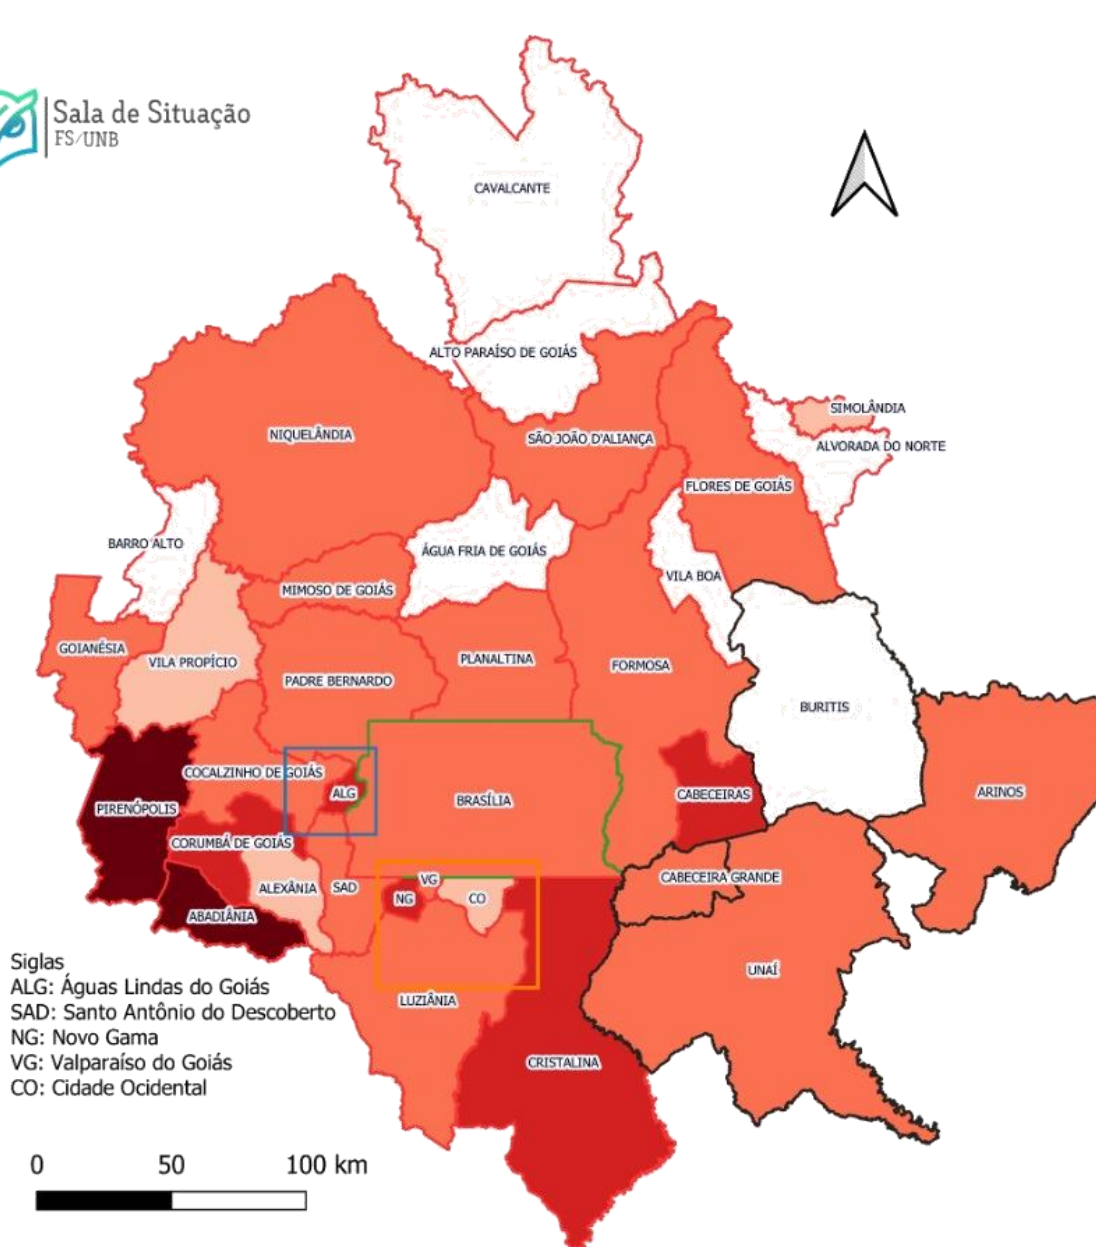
Sala de Situação
FS/UNB

CAVALCANTE
ALTO PARAÍSO DE GOIÁS
SIMOLÂNDIA
ALVORADA DO NORTE
NIQUELÂNDIA
SÃO JOÃO D'ALIANÇA
FLORES DE GOIÁS
BARRO ALTO
ÁGUA FRIA DE GOIÁS
VILA BOA
MIMOSO DE GOIÁS
GOIANÉSIA
VILA PROPÍCIO
PLANALTINA
FORMOSA
PADRE BERNARDO
BURITIS
COCALZINHO DE GOIÁS
ALG
BRASÍLIA
CABECEIRAS
ARINOS
PIRENÓPOLIS
CORUMBÁ DE GOIÁS
VG
CABECEIRA GRANDE
ALEXÂNIA
SAD
NG
CO
ABADIÂNIA
UNAÍ
LUZIÂNIA
CRISTALINA

Siglas
ALG: Águas Lindas do Goiás
SAD: Santo Antônio do Descoberto
NG: Novo Gama
VG: Valparaíso do Goiás
CO: Cidade Ocidental

0 50 100 km